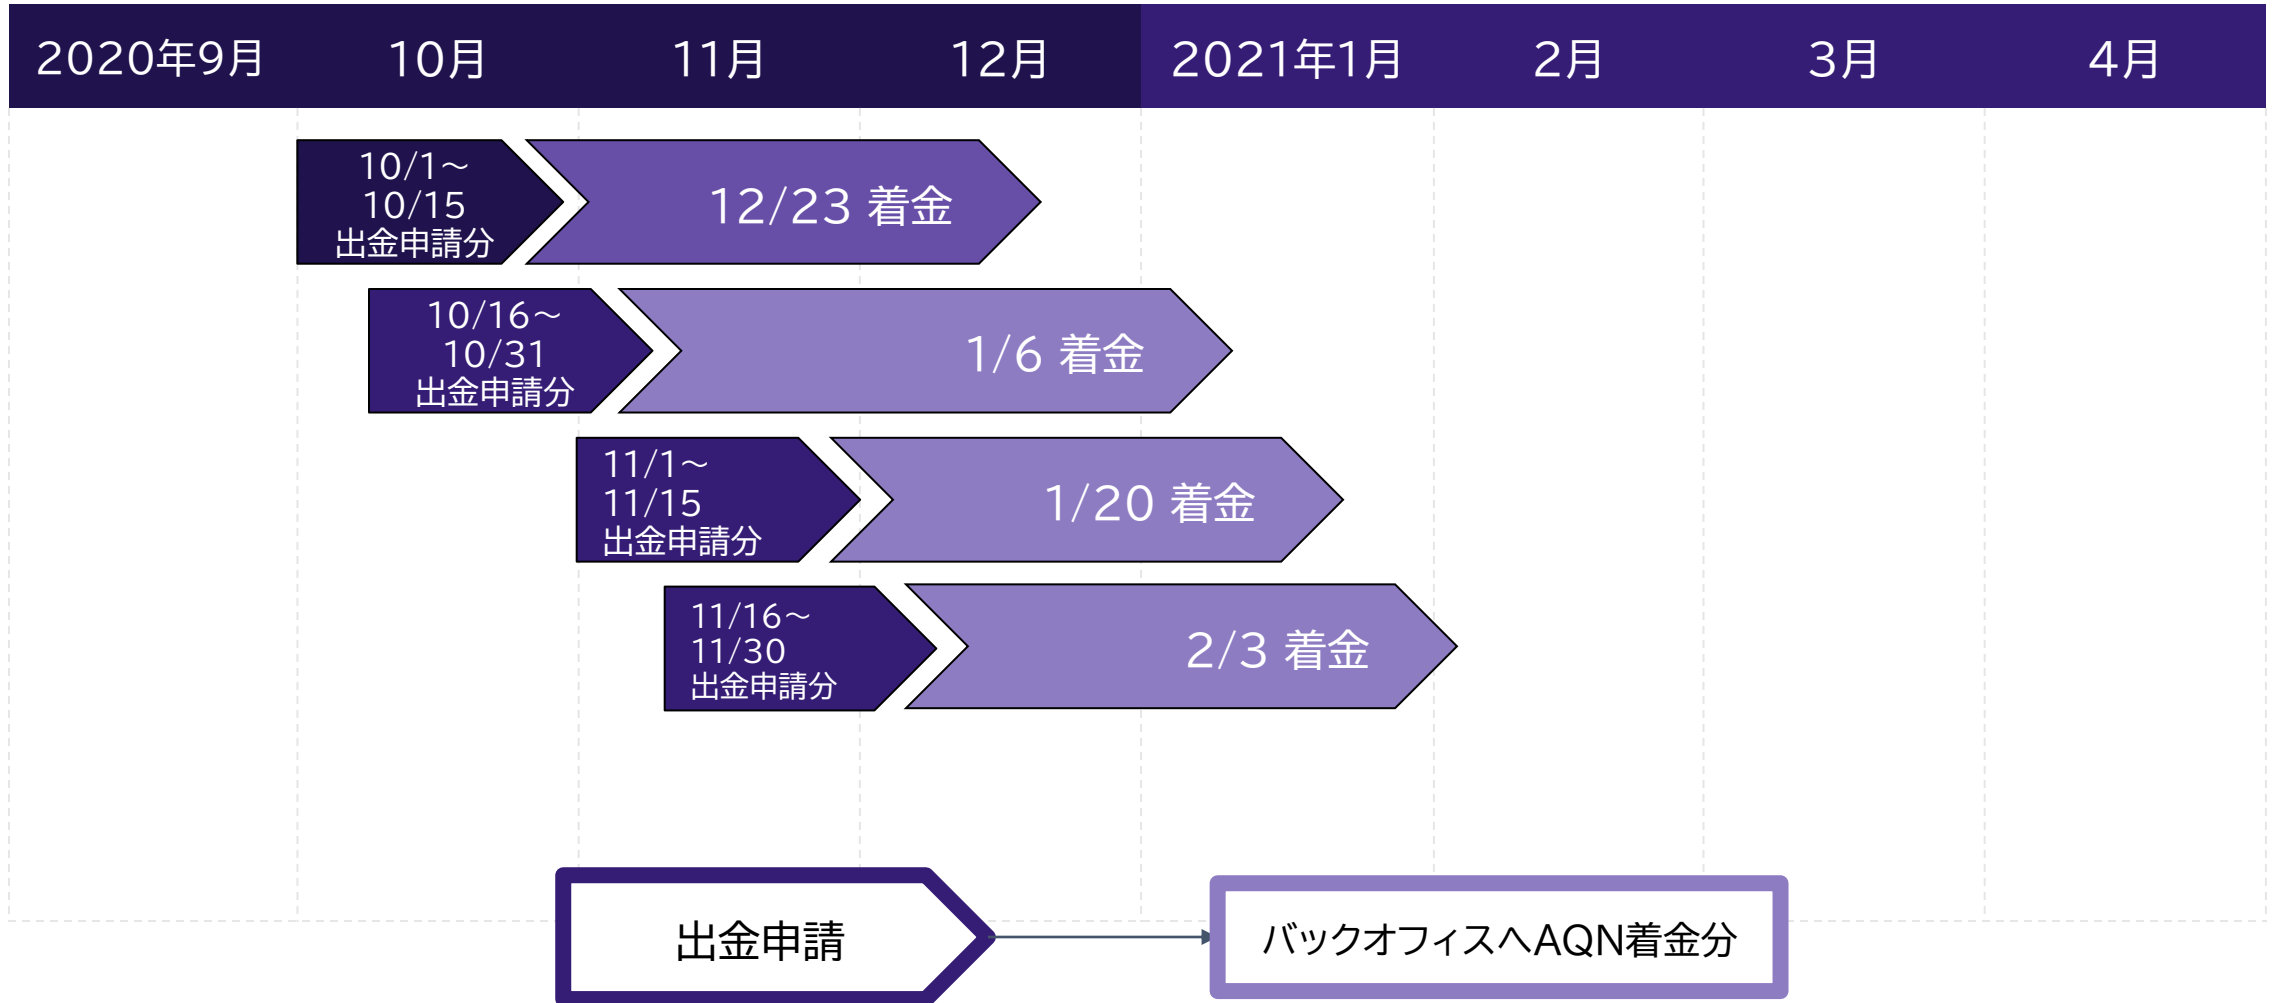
2020年9月 10月 11月 12月 2021年1月 2月 3月 4月

10/1～
10/15
出金申請分

12/23 着金

10/16～
10/31
出金申請分

1/6 着金

11/1～
11/15
出金申請分

1/20 着金

11/16～
11/30
出金申請分

2/3 着金

出金申請

バックオフィスへAQN着金分